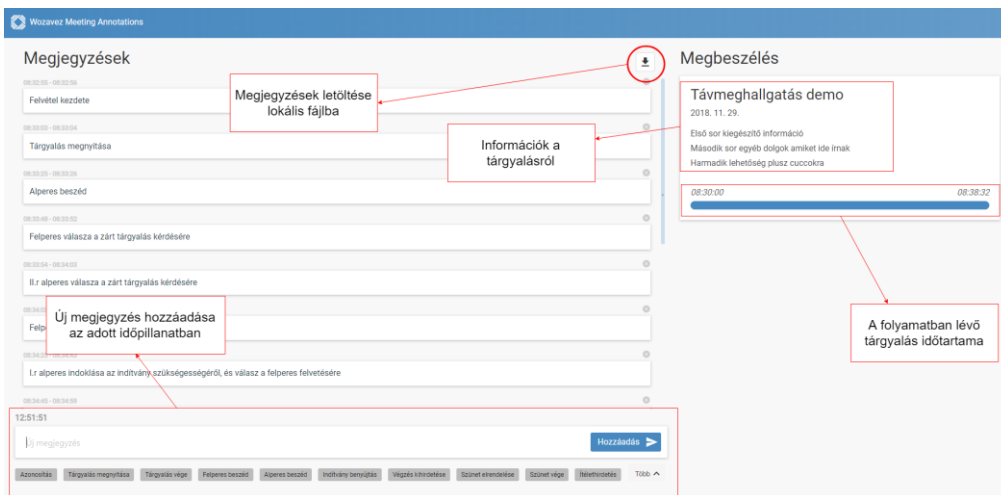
Wozavez Meeting Annotations

Megjegyzések

08:32:55 - 08:32:56
Felvétel kezdete

08:33:03 - 08:33:04
Tárgyalás megnyitása

08:33:25 - 08:33:26
Alperes beszéd

08:33:48 - 08:33:52
Felperes válasza a zárt tárgyalás kérdésére

08:33:54 - 08:34:03
II.r alperes válasza a zárt tárgyalás kérdésére

08:34:0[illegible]
Felpe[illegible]

08:34:2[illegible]
I.r alperes indoklása az indítvány szükségességéről, és válasz a felperes felvetésére

08:34:45 - 08:34:59

12:51:51
Új megjegyzés
Hozzáadás

Azonosítás | Tárgyalás megnyitása | Tárgyalás vége | Felperes beszéd | Alperes beszéd | Indítvány benyújtás | Végzés kihirdetése | Szünet elrendelése | Szünet vége | Ítélethirdetés | Több

Megjegyzések letöltése lokális fájlba

Információk a tárgyalásról

Új megjegyzés hozzáadása az adott időpillanatban

Megbeszélés

Távmeghallgatás demo
2018. 11. 29.
Első sor kiegészítő információ
Második sor egyéb dolgok amiket ide írnak
Harmadik lehetőség plusz cuccokra

08:30:00
08:38:32

A folyamatban lévő tárgyalás időtartama